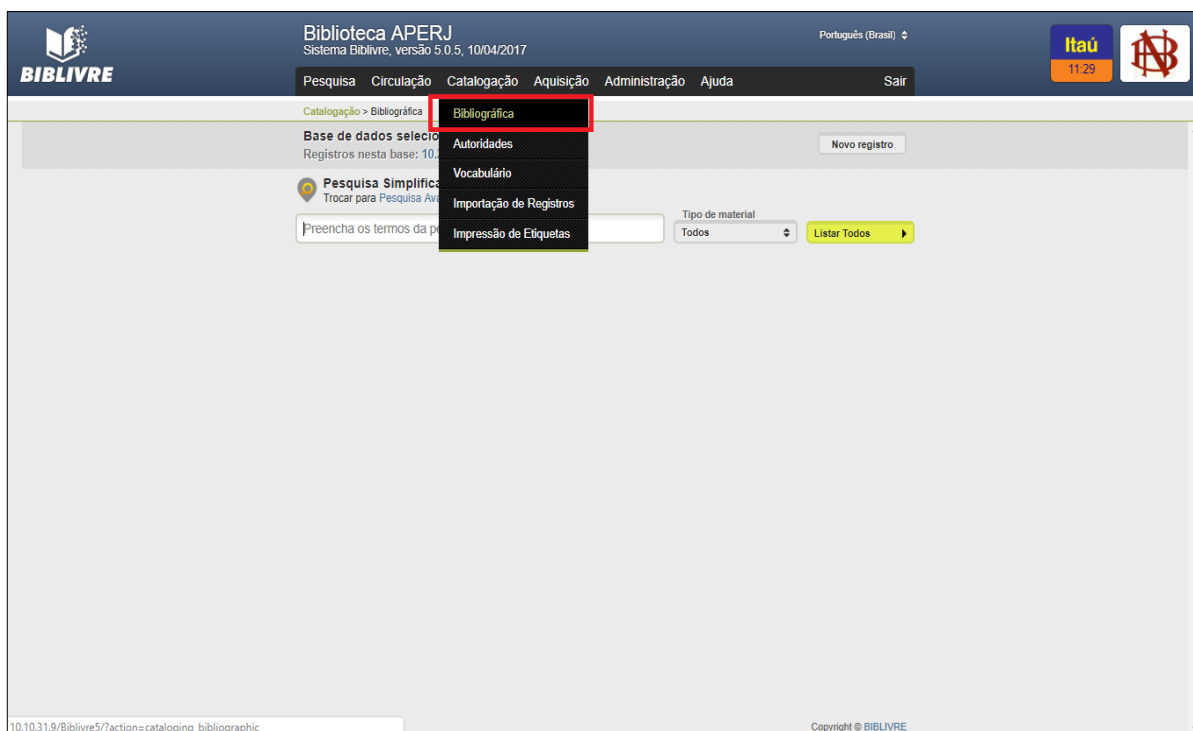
BIBLIVRE

Biblioteca APERJ
Sistema Biblivre, versão 5.0.5, 10/04/2017

Português (Brasil)

Itaú
11:29

Pesquisa Circulação Catalogação Aquisição Administração Ajuda Sair

Catalogação > Bibliográfica

Bibliográfica
Autoridades
Vocabulário
Importação de Registros
Impressão de Etiquetas

Base de dados selecio
Registros nesta base: 10.

Novo registro

Pesquisa Simplifica
Trocar para Pesquisa Ava

Preenche os termos da pe

Tipo de material
Todos

Listar Todos

10.10.31.9/Biblivre5/?action=cataloging_bibliographic

Copyright © BIBLIVRE